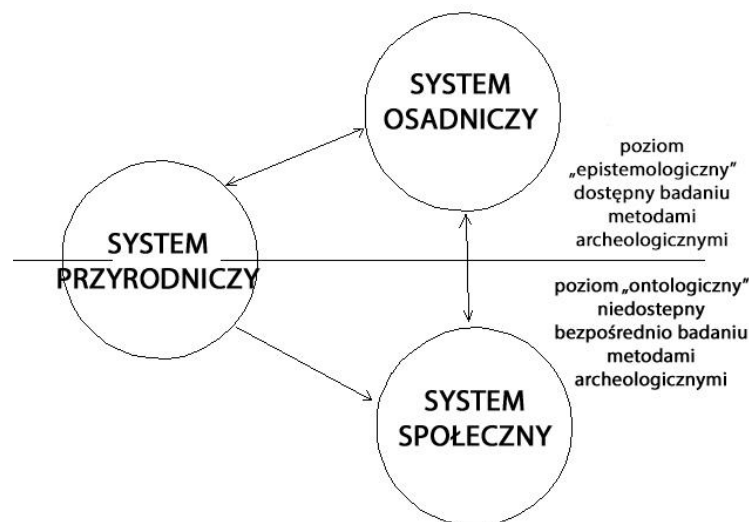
SYSTEM OSADNICZY

poziom „epistemologiczny” dostępny badaniu metodami archeologicznymi

SYSTEM PRZYRODNICZY

poziom „ontologiczny” niedostepny bezpośrednio badaniu metodami archeologicznymi

SYSTEM SPOŁECZNY